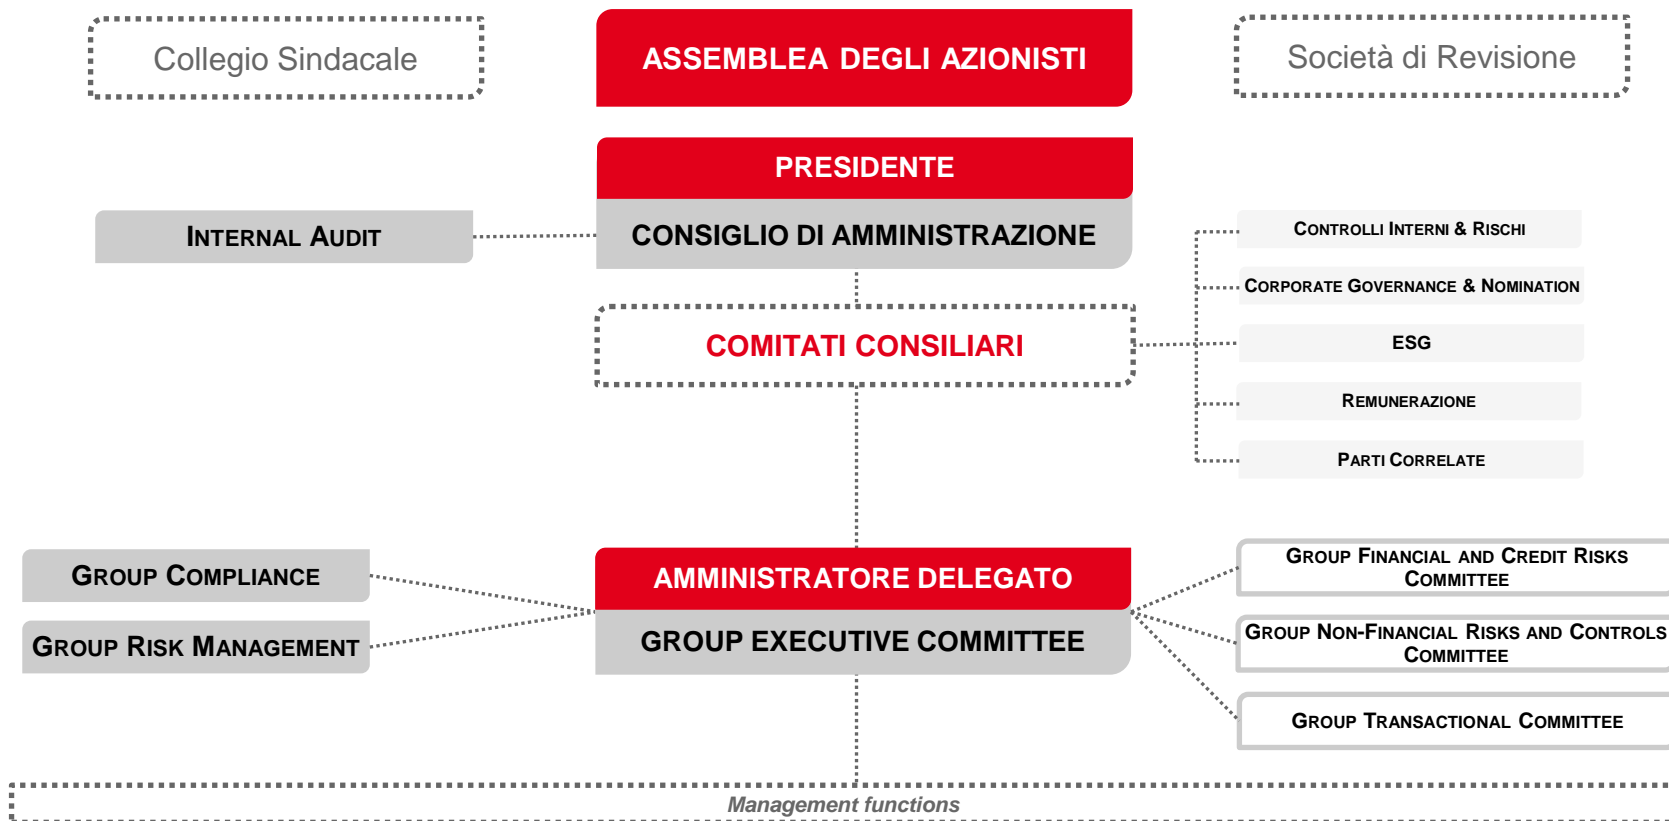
Collegio Sindacale

ASSEMBLEA DEGLI AZIONISTI

Società di Revisione

PRESIDENTE

INTERNAL AUDIT

CONSIGLIO DI AMMINISTRAZIONE

CONTROLLI INTERNI & RISCHI

CORPORATE GOVERNANCE & NOMINATION

COMITATI CONSILIARI

ESG

REMUNERAZIONE

PARTI CORRELATE

GROUP COMPLIANCE

AMMINISTRATORE DELEGATO

GROUP FINANCIAL AND CREDIT RISKS COMMITTEE

GROUP RISK MANAGEMENT

GROUP EXECUTIVE COMMITTEE

GROUP NON-FINANCIAL RISKS AND CONTROLS COMMITTEE

GROUP TRANSACTIONAL COMMITTEE

Management functions